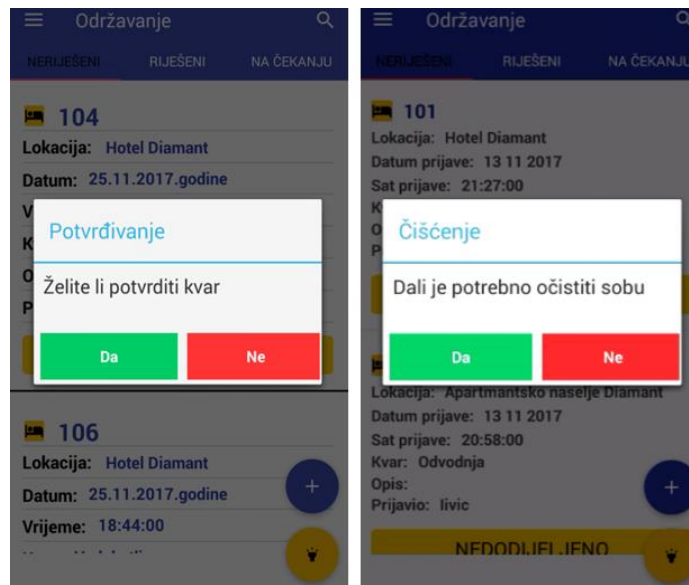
Održavanje

NERIJEŠENI RIJEŠENI NA ČEKANJU

104

Lokacija: Hotel Diamant

Datum: 25.11.2017.godine

V

K

O

P

Potvrđivanje

Želite li potvrditi kvar

Da Ne

106

Lokacija: Hotel Diamant

Datum: 25.11.2017.godine

Vrijeme: 18:44:00

Održavanje

NERIJEŠENI RIJEŠENI NA ČEKANJU

101

Lokacija: Hotel Diamant

Datum prijave: 13 11 2017

Sat prijave: 21:27:00

K

O

P

Čišćenje

Dali je potrebno očistiti sobu

Da Ne

Lokacija: Apartmantsko naselje Diamant

Datum prijave: 13 11 2017

Sat prijave: 20:58:00

Kvar: Odvodnja

Opis:

Prijavio: livic

NEDODIJELJENO